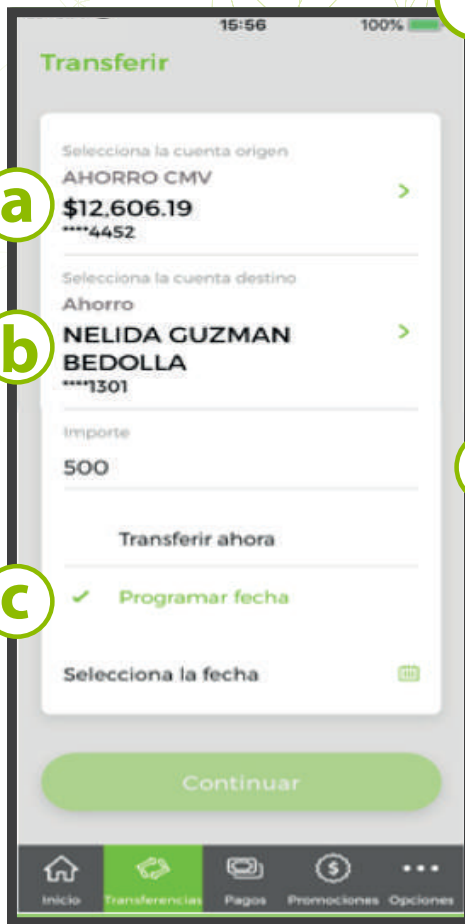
15:56 100%

Transferir

a
Selecciona la cuenta origen
AHORRO CMV
$12,606.19
****4452

b
Selecciona la cuenta destino
Ahorro
NELIDA GUZMAN BEDOLLA
****1301

Importe
500

Transferir ahora

c
Programar fecha

Selecciona la fecha

Continuar

Inicio Transferencias Pagos Promociones Opciones